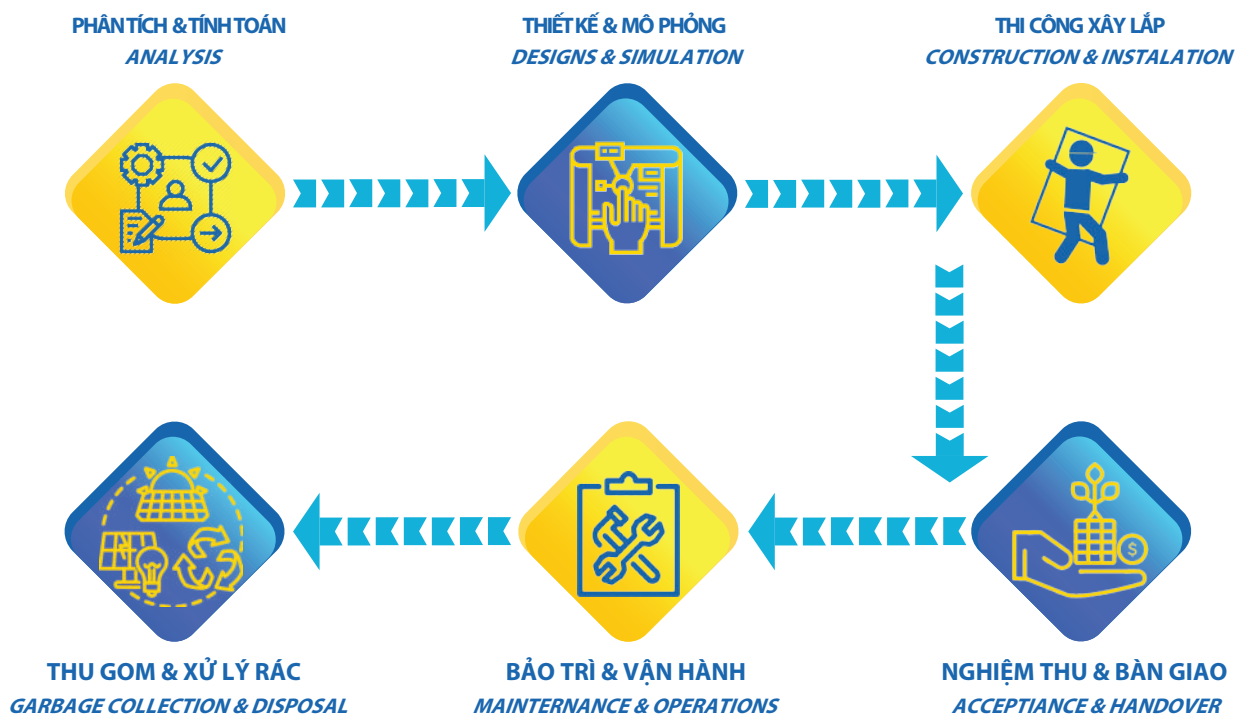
PHÂN TÍCH & TÍNH TOÁN
ANALYSIS

THIẾT KẾ & MÔ PHỎNG
DESIGNS & SIMULATION

THI CÔNG XÂY LẮP
CONSTRUCTION & INSTALATION

NGHIỆM THU & BÀN GIAO
ACCEPTIANCE & HANDOVER

BẢO TRÌ & VẬN HÀNH
MAINTERNANCE & OPERATIONS

THU GOM & XỬ LÝ RÁC
GARBAGE COLLECTION & DISPOSAL